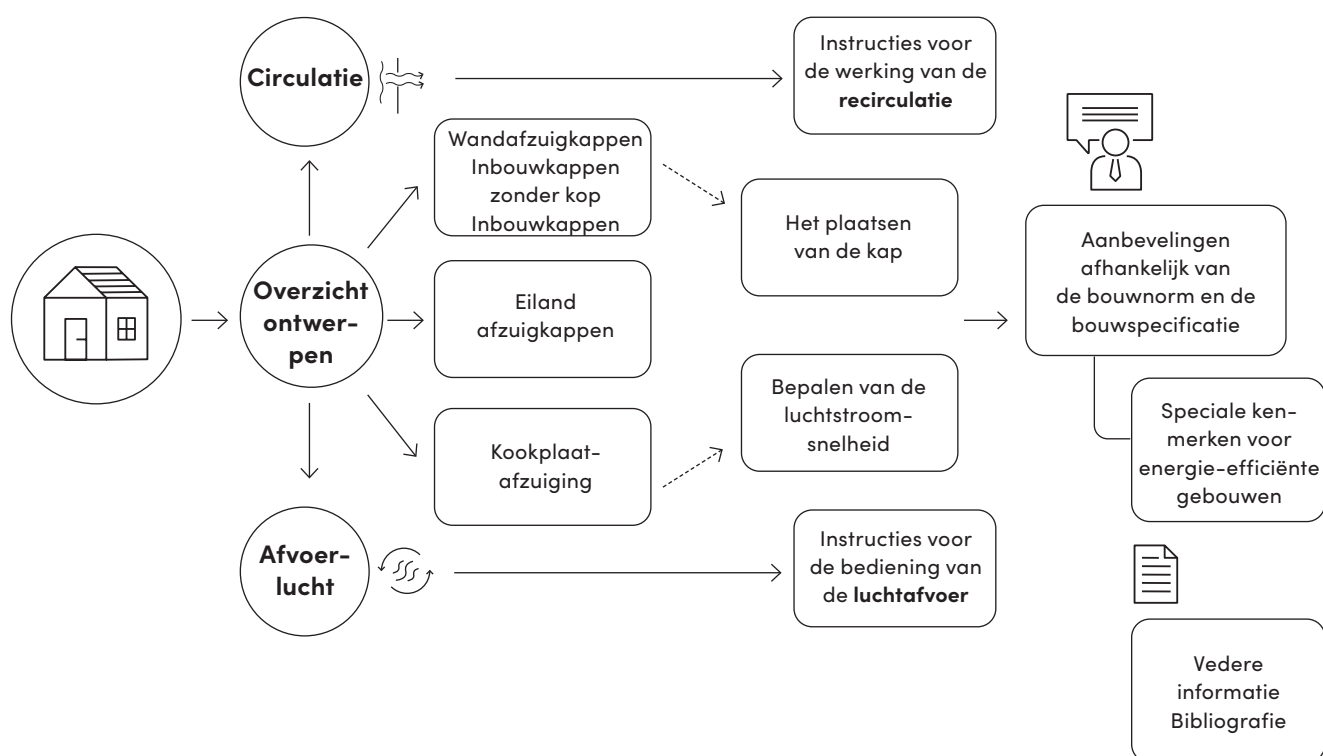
Circulatie

Instructies voor de werking van de **recirculatie**

Wandafzuigkappen
Inbouwkappen zonder kop
Inbouwkappen

Het plaatsen van de kap

Aanbevelingen afhankelijk van de bouwnorm en de bouwspecificatie

Overzicht ontwerpen

Eiland afzuigkappen

Bepalen van de luchtstroomsnelheid

Speciale kenmerken voor energie-efficiënte gebouwen

Kookplaatafzuiging

Afvoerlucht

Instructies voor de bediening van de **luchtafvoer**

Vedere informatie
Bibliografie